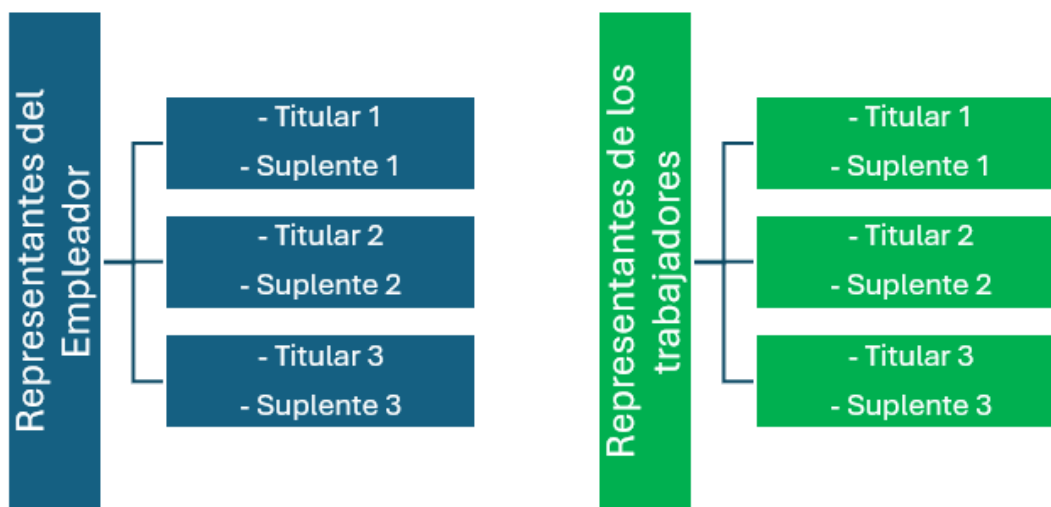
Representantes del Empleador

- Titular 1
- Suplente 1

- Titular 2
- Suplente 2

- Titular 3
- Suplente 3

Representantes de los trabajadores

- Titular 1
- Suplente 1

- Titular 2
- Suplente 2

- Titular 3
- Suplente 3